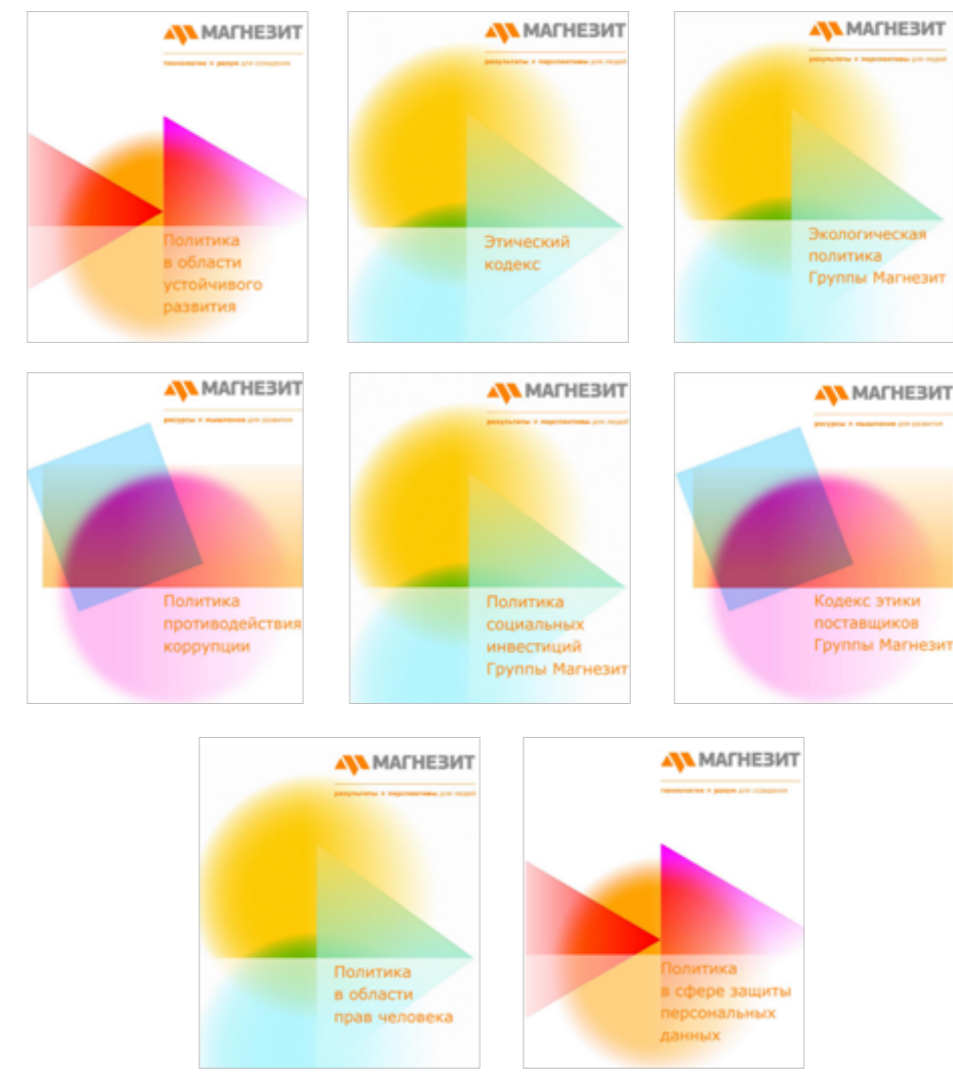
МАГНЕЗИТ
технологии и разум для созидания

Политика в области устойчивого развития

МАГНЕЗИТ
результаты и перспективы для людей

Этический кодекс

МАГНЕЗИТ
результаты и перспективы для людей

Экологическая политика Группы Магнезит

МАГНЕЗИТ
ресурсы и мышление для развития

Политика противодействия коррупции

МАГНЕЗИТ
результаты и перспективы для людей

Политика социальных инвестиций Группы Магнезит

МАГНЕЗИТ
ресурсы и мышление для развития

Кодекс этики поставщиков Группы Магнезит

МАГНЕЗИТ
результаты и перспективы для людей

Политика в области прав человека

МАГНЕЗИТ
технологии и разум для созидания

Политика в сфере защиты персональных данных